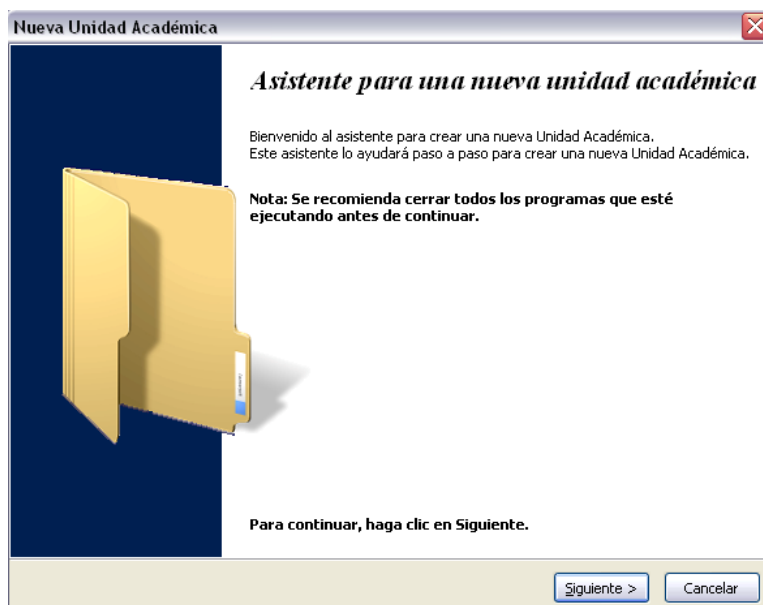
Nueva Unidad Académica

Asistente para una nueva unidad académica

Bienvenido al asistente para crear una nueva Unidad Académica.
Este asistente lo ayudará paso a paso para crear una nueva Unidad Académica.

Nota: Se recomienda cerrar todos los programas que esté ejecutando antes de continuar.

Para continuar, haga clic en Siguiente.

Siguiente >    Cancelar